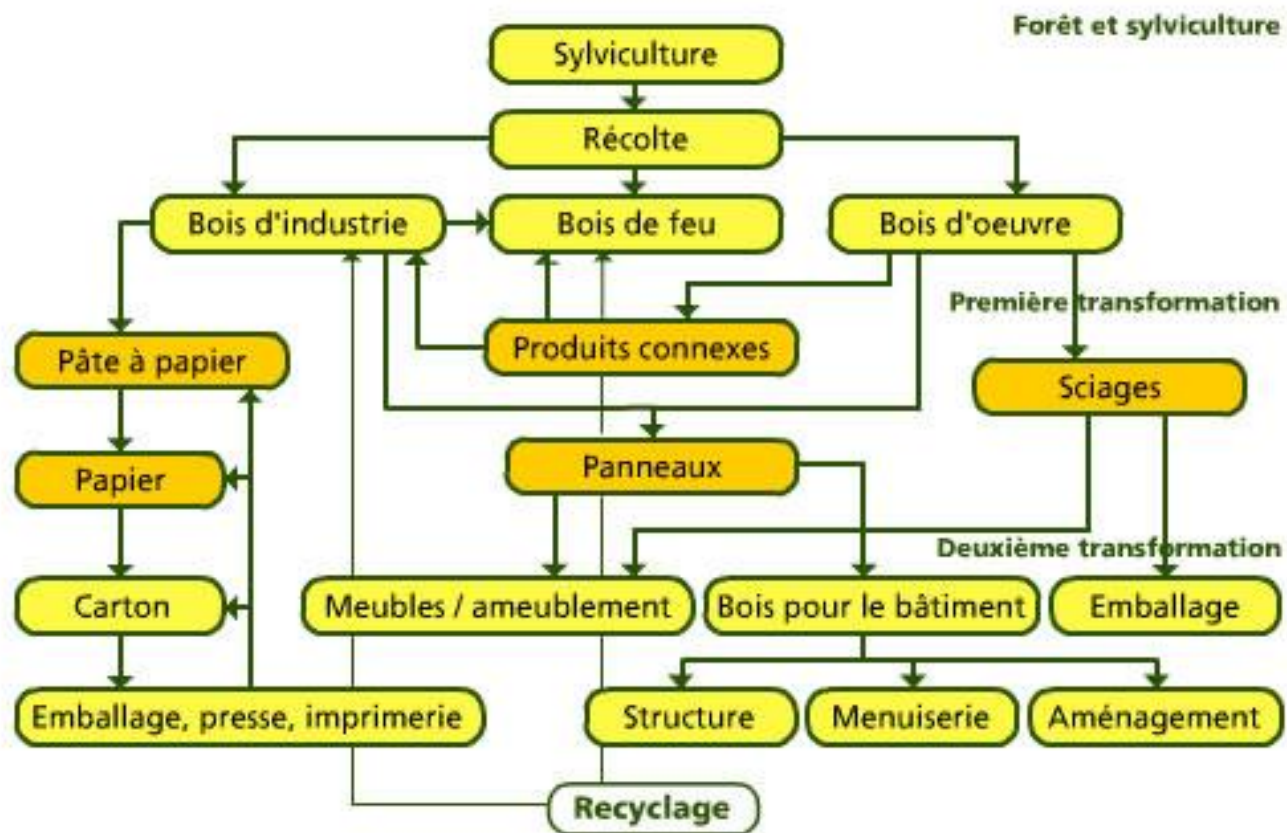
Forêt et sylviculture

Sylviculture

Récolte

Bois d'industrie

Bois de feu

Bois d'oeuvre

Première transformation

Pâte à papier

Produits connexes

Sciages

Papier

Panneaux

Deuxième transformation

Carton

Meubles / ameublement

Bois pour le bâtiment

Emballage

Emballage, presse, imprimerie

Structure

Menuiserie

Aménagement

Recyclage